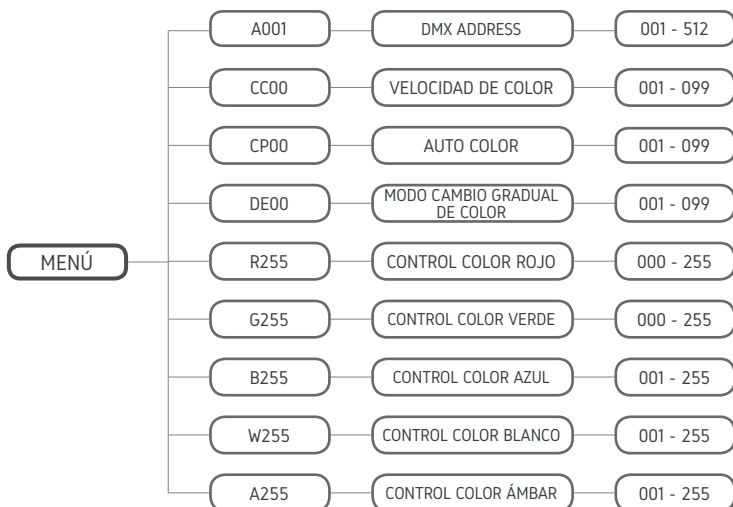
MENÚ

A001
DMX ADDRESS
001 - 512

CC00
VELOCIDAD DE COLOR
001 - 099

CP00
AUTO COLOR
001 - 099

DE00
MODO CAMBIO GRADUAL DE COLOR
001 - 099

R255
CONTROL COLOR ROJO
000 - 255

G255
CONTROL COLOR VERDE
000 - 255

B255
CONTROL COLOR AZUL
001 - 255

W255
CONTROL COLOR BLANCO
001 - 255

A255
CONTROL COLOR ÁMBAR
001 - 255